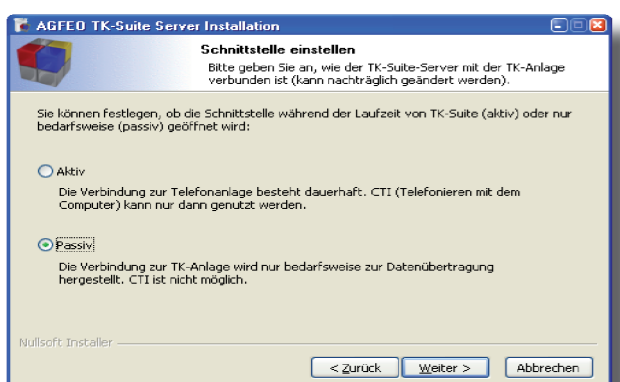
AGFEO TK-Suite Server Installation

Schnittstelle einstellen

Bitte geben Sie an, wie der TK-Suite-Server mit der TK-Anlage verbunden ist (kann nachträglich geändert werden).

Sie können festlegen, ob die Schnittstelle während der Laufzeit von TK-Suite (aktiv) oder nur bedarfsweise (passiv) geöffnet wird:

Aktiv

Die Verbindung zur Telefonanlage besteht dauerhaft. CTI (Telefonieren mit dem Computer) kann nur dann genutzt werden.

Passiv

Die Verbindung zur TK-Anlage wird nur bedarfsweise zur Datenübertragung hergestellt. CTI ist nicht möglich.

Nullsoft Installer

< Zurück | Weiter > | Abbrechen